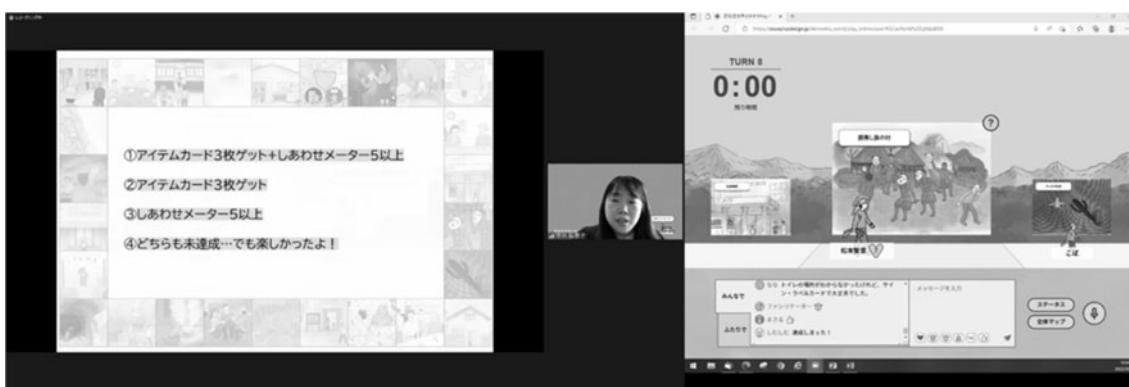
①アイテムカード3枚ゲット+しあわせメーター5以上

②アイテムカード3枚ゲット

③しあわせメーター5以上

④どちらも未達成…でも楽しかったよ！

TURN 8

0:00

残り時間

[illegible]の村

?

松本警察

ごば

みんなで

ふたりで

トイレの場所がわからなかったけれど、サインラベルカードで大丈夫でした。

ファシリテーター

達成しました！

メッセージを入力

ステータス

全体マップ